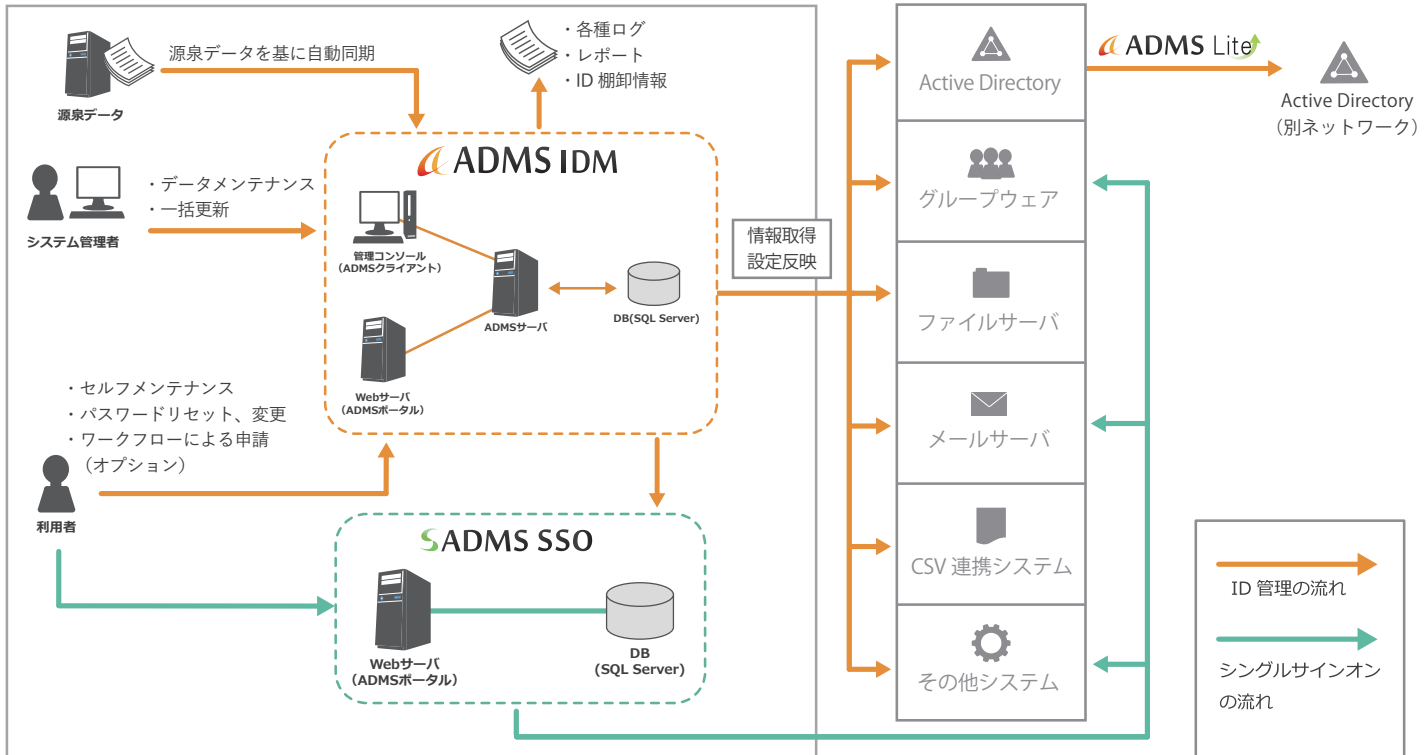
源泉データを基に自動同期

源泉データ

・各種ログ
・レポート
・ID 棚卸情報

ADMS IDM

・データメンテナンス
・一括更新

システム管理者

管理コンソール
（ADMSクライアント）

ADMSサーバ

DB(SQL Server)

Webサーバ
（ADMSポータル）

情報取得
設定反映

・セルフメンテナンス
・パスワードリセット、変更
・ワークフローによる申請
（オプション）

利用者

ADMS SSO

Webサーバ
（ADMSポータル）

DB
（SQL Server）

Active Directory

ADMS Lite

Active Directory
（別ネットワーク）

グループウェア

ファイルサーバ

メールサーバ

CSV 連携システム

その他システム

ID 管理の流れ

シングルサインオンの流れ